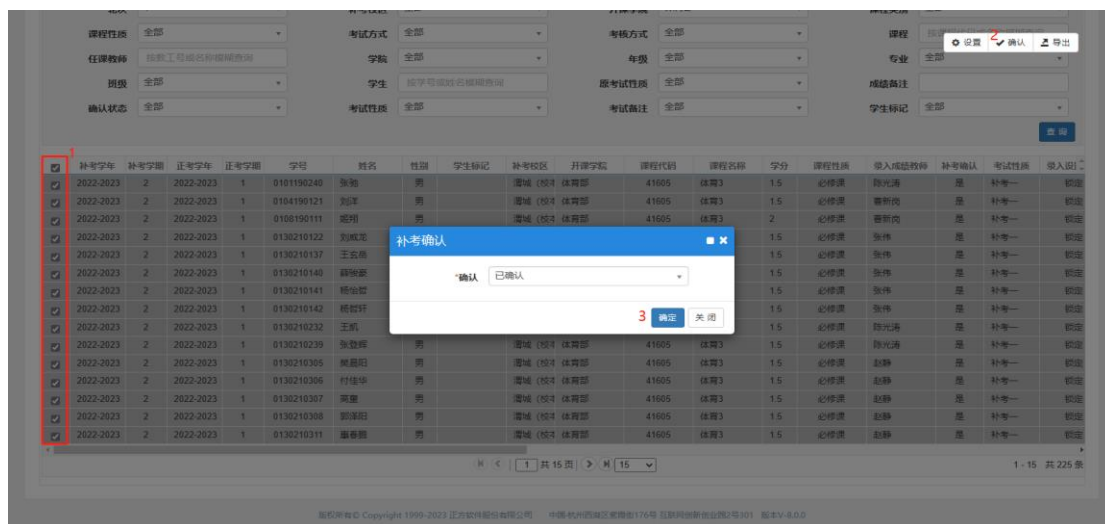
课程性质 全部
考试方式 全部
考核方式 全部
课程 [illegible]
任课教师 按教工号或名称模糊查询
学院 全部
年级 全部
专业 全部
班级 全部
学生 按学号或姓名模糊查询
原考试性质 全部
成绩备注
确认状态 全部
考试性质 全部
考试备注 全部
学生标记 全部

2 设置 确认 导出

查询

1

| | 补考学年 | 补考学期 | 正考学年 | 正考学期 | 学号 | 姓名 | 性别 | 学生标记 | 补考校区 | 开课学院 | 课程代码 | 课程名称 | 学分 | 课程性质 | 录入成绩教师 | 补考确认 | 考试性质 | 录入状态 |
|---|---|---|---|---|---|---|---|---|---|---|---|---|---|---|---|---|---|---|
| ☑ | 2022-2023 | 2 | 2022-2023 | 1 | 0101190240 | 张勤 | 男 | | 灞城（校本 | 体育部 | 41605 | 体育3 | 1.5 | 必修课 | 陈光涛 | 是 | 补考一 | 锁定 |
| ☑ | 2022-2023 | 2 | 2022-2023 | 1 | 0104190121 | 刘洋 | 男 | | 灞城（校本 | 体育部 | 41605 | 体育3 | 1.5 | 必修课 | 曹新尚 | 是 | 补考一 | 锁定 |
| ☑ | 2022-2023 | 2 | 2022-2023 | 1 | 0108190111 | 昵翔 | 男 | | 灞城（校本 | 体育部 | 41605 | 体育3 | 2 | 必修课 | 曹新尚 | 是 | 补考一 | 锁定 |
| ☑ | 2022-2023 | 2 | 2022-2023 | 1 | 0130210122 | 刘辉龙 | | | | | | | 1.5 | 必修课 | 张伟 | 是 | 补考一 | 锁定 |
| ☑ | 2022-2023 | 2 | 2022-2023 | 1 | 0130210137 | 王玄辰 | | | | | | | 1.5 | 必修课 | 张伟 | 是 | 补考一 | 锁定 |
| ☑ | 2022-2023 | 2 | 2022-2023 | 1 | 0130210140 | 薛敏豪 | | | | | | | 1.5 | 必修课 | 张伟 | 是 | 补考一 | 锁定 |
| ☑ | 2022-2023 | 2 | 2022-2023 | 1 | 0130210141 | 杨怡哲 | | | | | | | 1.5 | 必修课 | 张伟 | 是 | 补考一 | 锁定 |
| ☑ | 2022-2023 | 2 | 2022-2023 | 1 | 0130210142 | 杨哲轩 | | | | | | | 1.5 | 必修课 | 张伟 | 是 | 补考一 | 锁定 |
| ☑ | 2022-2023 | 2 | 2022-2023 | 1 | 0130210232 | 王凯 | | | | | | | 1.5 | 必修课 | 陈光涛 | 是 | 补考一 | 锁定 |
| ☑ | 2022-2023 | 2 | 2022-2023 | 1 | 0130210239 | 张登辉 | 男 | | 灞城（校本 | 体育部 | 41605 | 体育3 | 1.5 | 必修课 | 陈光涛 | 是 | 补考一 | 锁定 |
| ☑ | 2022-2023 | 2 | 2022-2023 | 1 | 0130210305 | 黄嘉阳 | 男 | | 灞城（校本 | 体育部 | 41605 | 体育3 | 1.5 | 必修课 | 赵静 | 是 | 补考一 | 锁定 |
| ☑ | 2022-2023 | 2 | 2022-2023 | 1 | 0130210306 | 付佳华 | 男 | | 灞城（校本 | 体育部 | 41605 | 体育3 | 1.5 | 必修课 | 赵静 | 是 | 补考一 | 锁定 |
| ☑ | 2022-2023 | 2 | 2022-2023 | 1 | 0130210307 | 蒋嘉 | 男 | | 灞城（校本 | 体育部 | 41605 | 体育3 | 1.5 | 必修课 | 赵静 | 是 | 补考一 | 锁定 |
| ☑ | 2022-2023 | 2 | 2022-2023 | 1 | 0130210308 | 郭泽阳 | 男 | | 灞城（校本 | 体育部 | 41605 | 体育3 | 1.5 | 必修课 | 赵静 | 是 | 补考一 | 锁定 |
| ☑ | 2022-2023 | 2 | 2022-2023 | 1 | 0130210311 | 秦春鹏 | 男 | | 灞城（校本 | 体育部 | 41605 | 体育3 | 1.5 | 必修课 | 赵静 | 是 | 补考一 | 锁定 |

补考确认
*确认 已确认
3 确定 关闭

1 共 15 页 15
1 - 15 共 225 条

版权所有© Copyright 1999-2023 正方软件股份有限公司 中国·杭州西湖区紫霞街176号 互联网创新创业园2号301 版本V-8.0.0